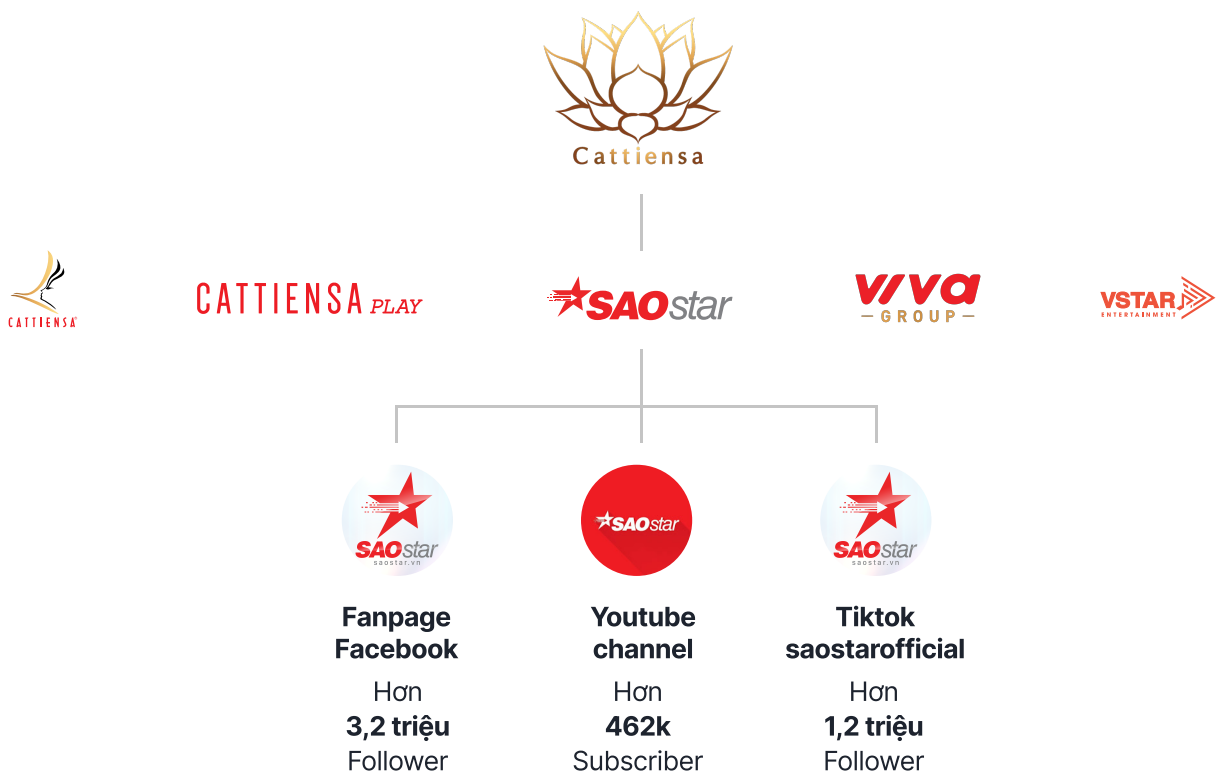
Cattiensa

CATTIENSA

CATTIENSA PLAY

SAOstar

VIVA GROUP

VSTAR ENTERTAINMENT

SAOstar saostar.vn

SAOstar

SAOstar saostar.vn

Fanpage Facebook
Hơn
**3,2 triệu**
Follower

Youtube channel
Hơn
**462k**
Subscriber

Tiktok saostarofficial
Hơn
**1,2 triệu**
Follower